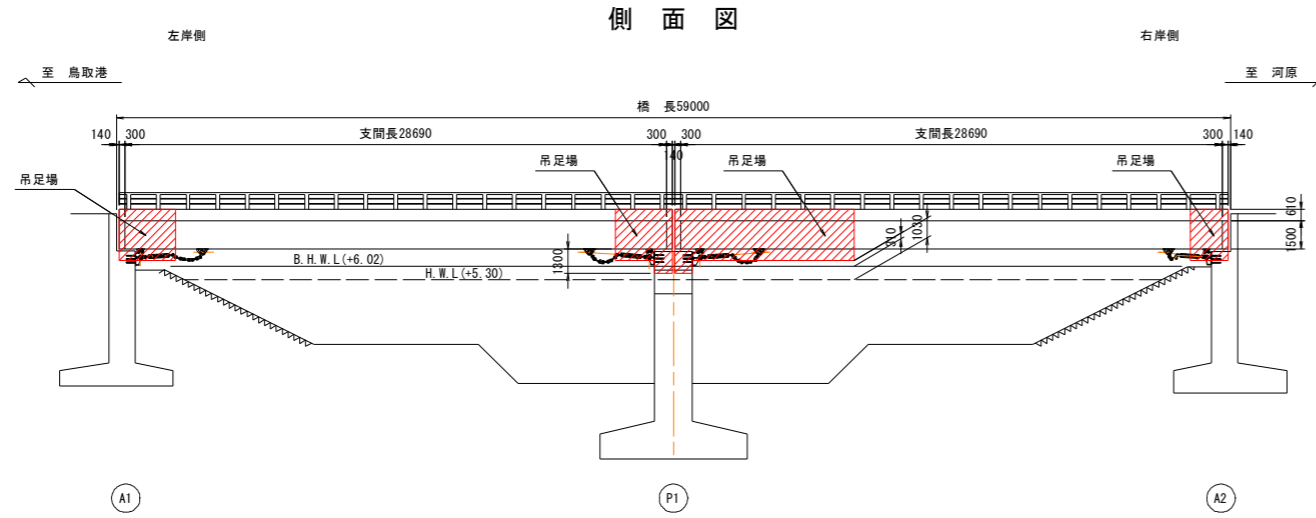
側 面 図

左岸側

右岸側

至 鳥取港

至 河原

橋 長59000

140 300

支間長28690

300 300

支間長28690

300 140

140

吊足場

吊足場

吊足場

吊足場

610

1500

910

1030

B.H.W.L(+6.02)

H.W.L(+5.30)

1300

A1

P1

A2